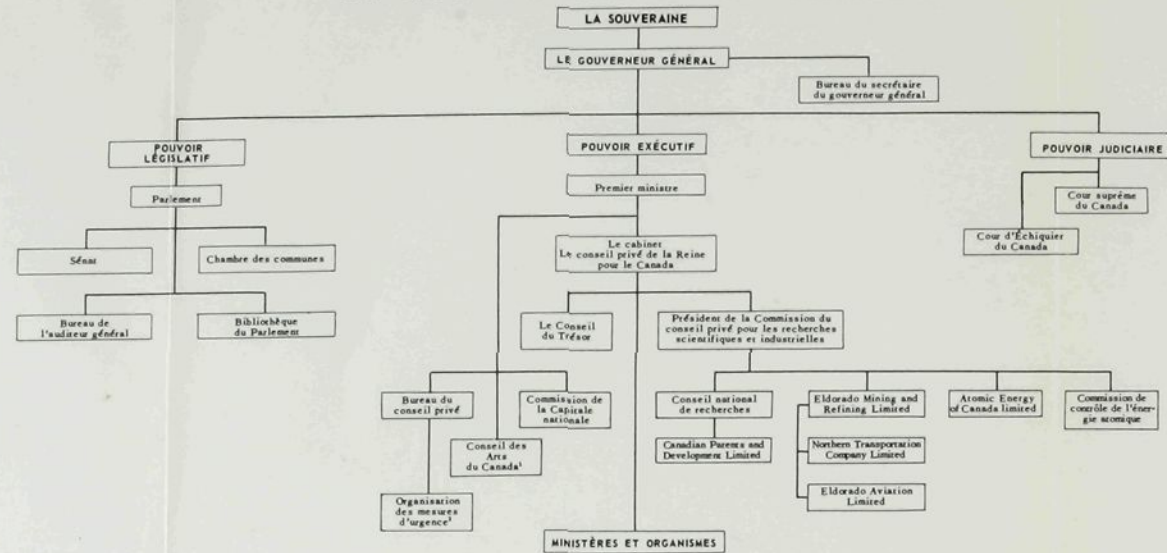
LA SOUVERAINE

LE GOUVERNEUR GÉNÉRAL

Bureau du secrétaire du gouverneur général

POUVOIR LÉGISLATIF

POUVOIR EXÉCUTIF

POUVOIR JUDICIAIRE

Parlement

Sénat

Chambre des communes

Bureau de l'auditeur général

Bibliothèque du Parlement

Premier ministre

Le cabinet
Le conseil privé de la Reine pour le Canada

Le Conseil du Trésor

Président de la Commission du conseil privé pour les recherches scientifiques et industrielles

Bureau du conseil privé

Commission de la Capitale nationale

Conseil des Arts du Canada¹

Organisation des mesures d'urgence²

Conseil national de recherches

Canadian Patents and Development Limited

Eldorado Mining and Refining Limited

Northern Transportation Company Limited

Eldorado Aviation Limited

Atomic Energy of Canada limited

Commission de contrôle de l'énergie atomique

Cour suprême du Canada

Cour d'Échiquier du Canada

MINISTÈRES ET ORGANISMES